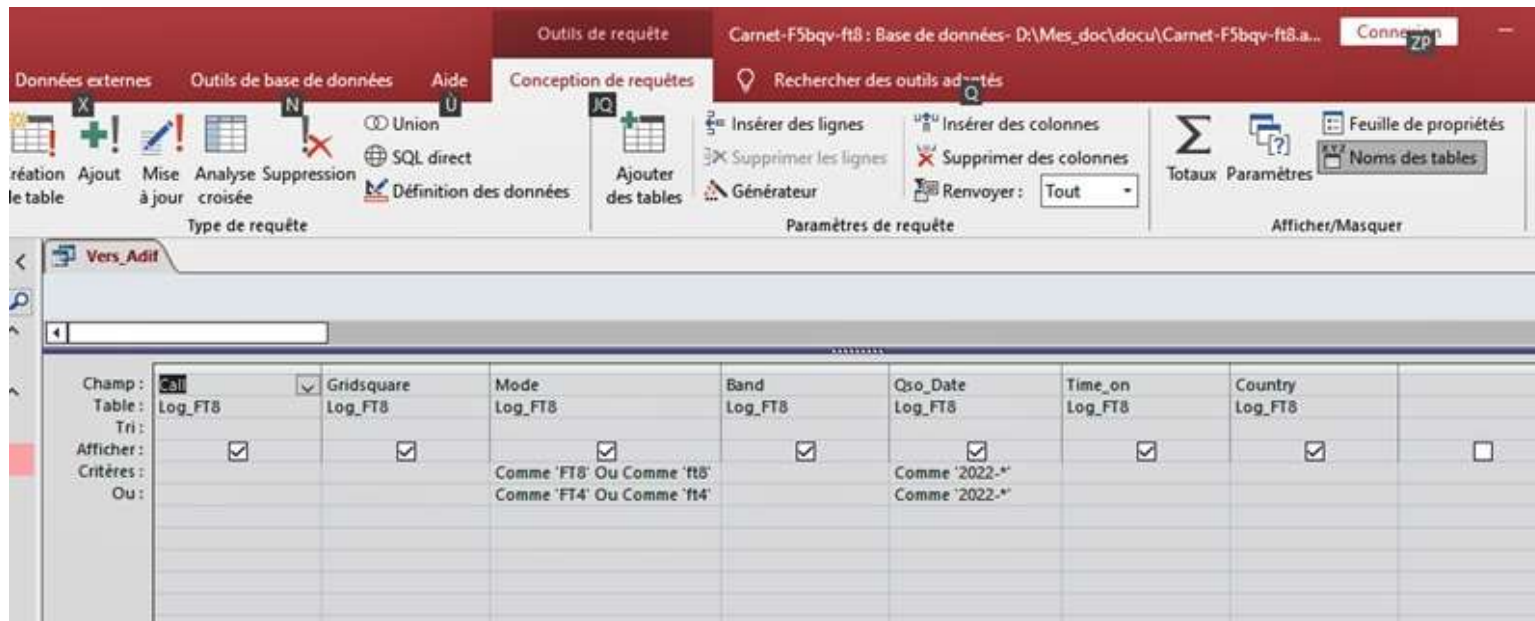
Outils de requête
Carnet-F5bqv-ft8 : Base de données- D:\Mes_doc\docu\Carnet-F5bqv-ft8.a...
Conne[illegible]
ZP

Données externes
Outils de base de données
Aide
Conception de requêtes
Rechercher des outils ad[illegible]tés
X N Ù JQ Q

réation le table
Ajout
Mise à jour
Analyse croisée
Suppression
Union
SQL direct
Définition des données
Type de requête

Ajouter des tables
Insérer des lignes
Supprimer les lignes
Générateur
Insérer des colonnes
Supprimer des colonnes
Renvoyer : Tout
Paramètres de requête

Totaux
Paramètres
Feuille de propriétés
Noms des tables
Afficher/Masquer

Vers_Adif

| | | | | | | | | |
|---|---|---|---|---|---|---|---|---|
| Champ : | Call | Gridsquare | Mode | Band | Qso_Date | Time_on | Country | |
| Table : | Log_FT8 | Log_FT8 | Log_FT8 | Log_FT8 | Log_FT8 | Log_FT8 | Log_FT8 | |
| Tri : | | | | | | | | |
| Afficher : | ☑ | ☑ | ☑ | ☑ | ☑ | ☑ | ☑ | ☐ |
| Critères : | | | Comme 'FT8' Ou Comme 'ft8' | | Comme '2022-*' | | | |
| Ou : | | | Comme 'FT4' Ou Comme 'ft4' | | Comme '2022-*' | | | |